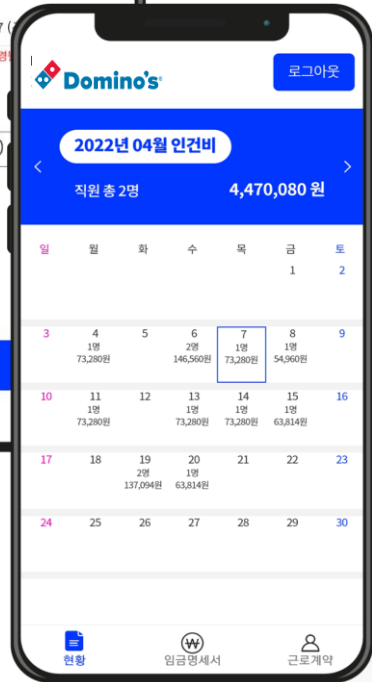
Domino's

로그아웃

2022년 04월 인건비

직원 총 2명

4,470,080 원

| 일 | 월 | 화 | 수 | 목 | 금 | 토 |
|---|---|---|---|---|---|---|
| | | | | | 1 | 2 |
| 3 | 4 1명 73,280원 | 5 | 6 2명 146,560원 | 7 1명 73,280원 | 8 1명 54,960원 | 9 |
| 10 | 11 1명 73,280원 | 12 | 13 1명 73,280원 | 14 1명 73,280원 | 15 1명 63,814원 | 16 |
| 17 | 18 | 19 2명 137,094원 | 20 1명 63,814원 | 21 | 22 | 23 |
| 24 | 25 | 26 | 27 | 28 | 29 | 30 |

현황

임금명세서

근로계약